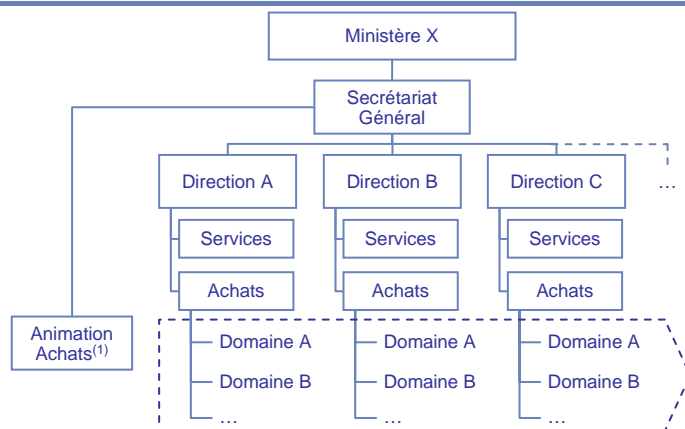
Ministère X

Secrétariat Général

Direction A

Services

Achats

Domaine A

Domaine B

…

Direction B

Services

Achats

Domaine A

Domaine B

…

Direction C

Services

Achats

Domaine A

Domaine B

…

…

Animation Achats$^{(1)}$